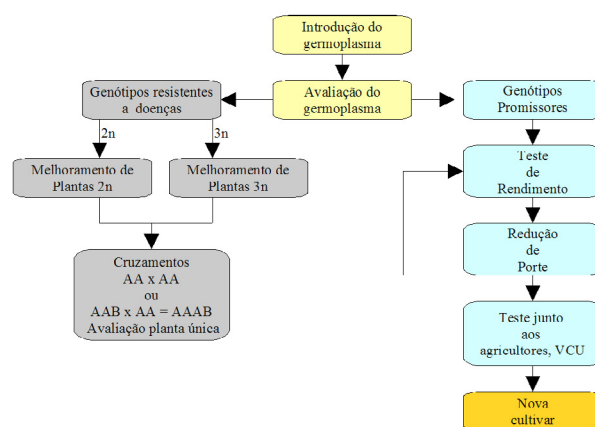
Introdução do germoplasma

Avaliação do germoplasma

Genótipos resistentes a doenças

Genótipos Promissores

2n

3n

Melhoramento de Plantas 2n

Melhoramento de Plantas 3n

Teste de Rendimento

Redução de Porte

Cruzamentos
AA x AA
ou
AAB x AA = AAAB
Avaliação planta única

Teste junto aos agricultores, VCU

Nova cultivar